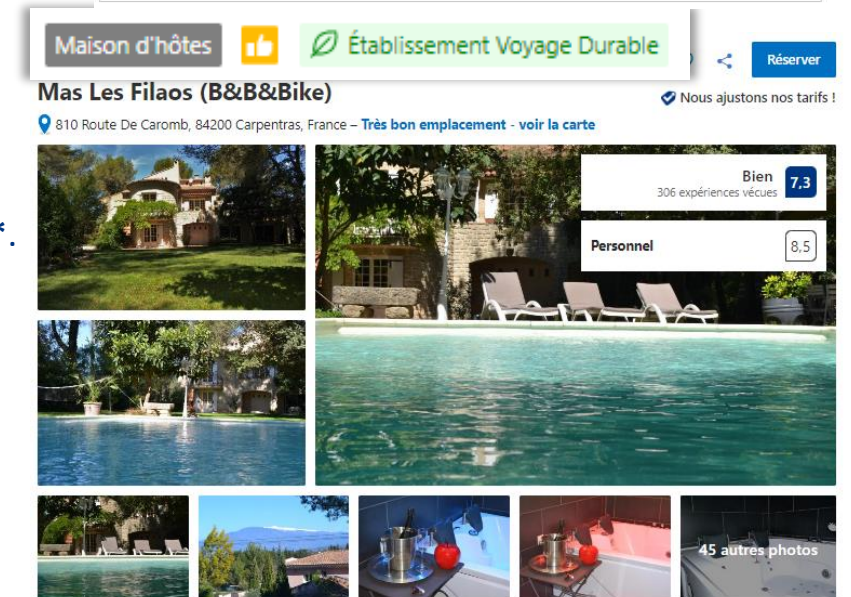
Maison d'hôtes

Établissement Voyage Durable

Réserver

Mas Les Filaos (B&B&Bike)

Nous ajustons nos tarifs !

810 Route De Caromb, 84200 Carpentras, France – Très bon emplacement - voir la carte

Bien
306 expériences vécues
7,3

Personnel
8,5

45 autres photos